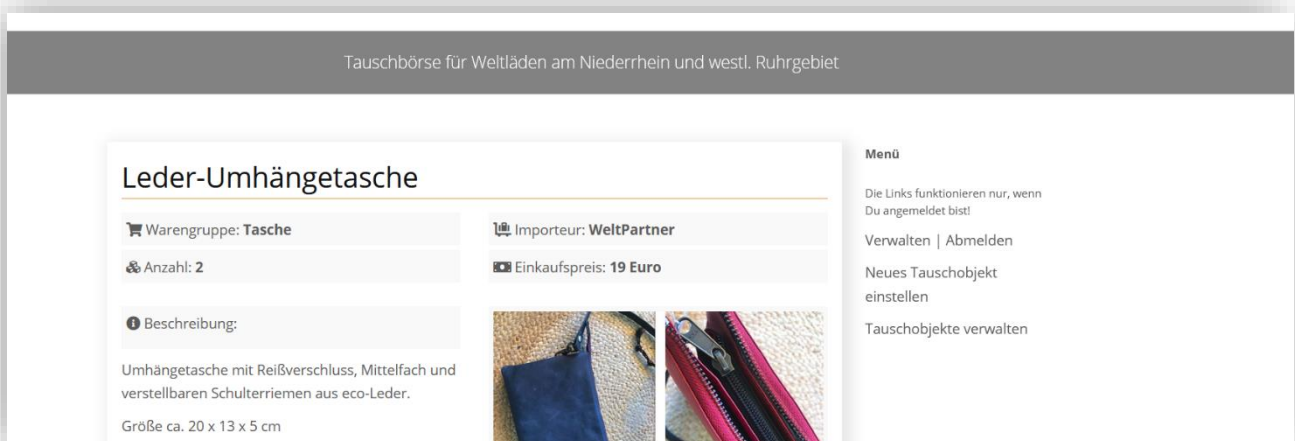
Tauschbörse für Weltläden am Niederrhein und westl. Ruhrgebiet

Leder-Umhängetasche

Warengruppe: **Tasche**

Importeur: **WeltPartner**

Anzahl: **2**

Einkaufspreis: **19 Euro**

Beschreibung:

Umhängetasche mit Reißverschluss, Mittelfach und verstellbaren Schulterriemen aus eco-Leder.

Größe ca. 20 x 13 x 5 cm

Menü

Die Links funktionieren nur, wenn Du angemeldet bist!

Verwalten | Abmelden

Neues Tauschobjekt einstellen

Tauschobjekte verwalten